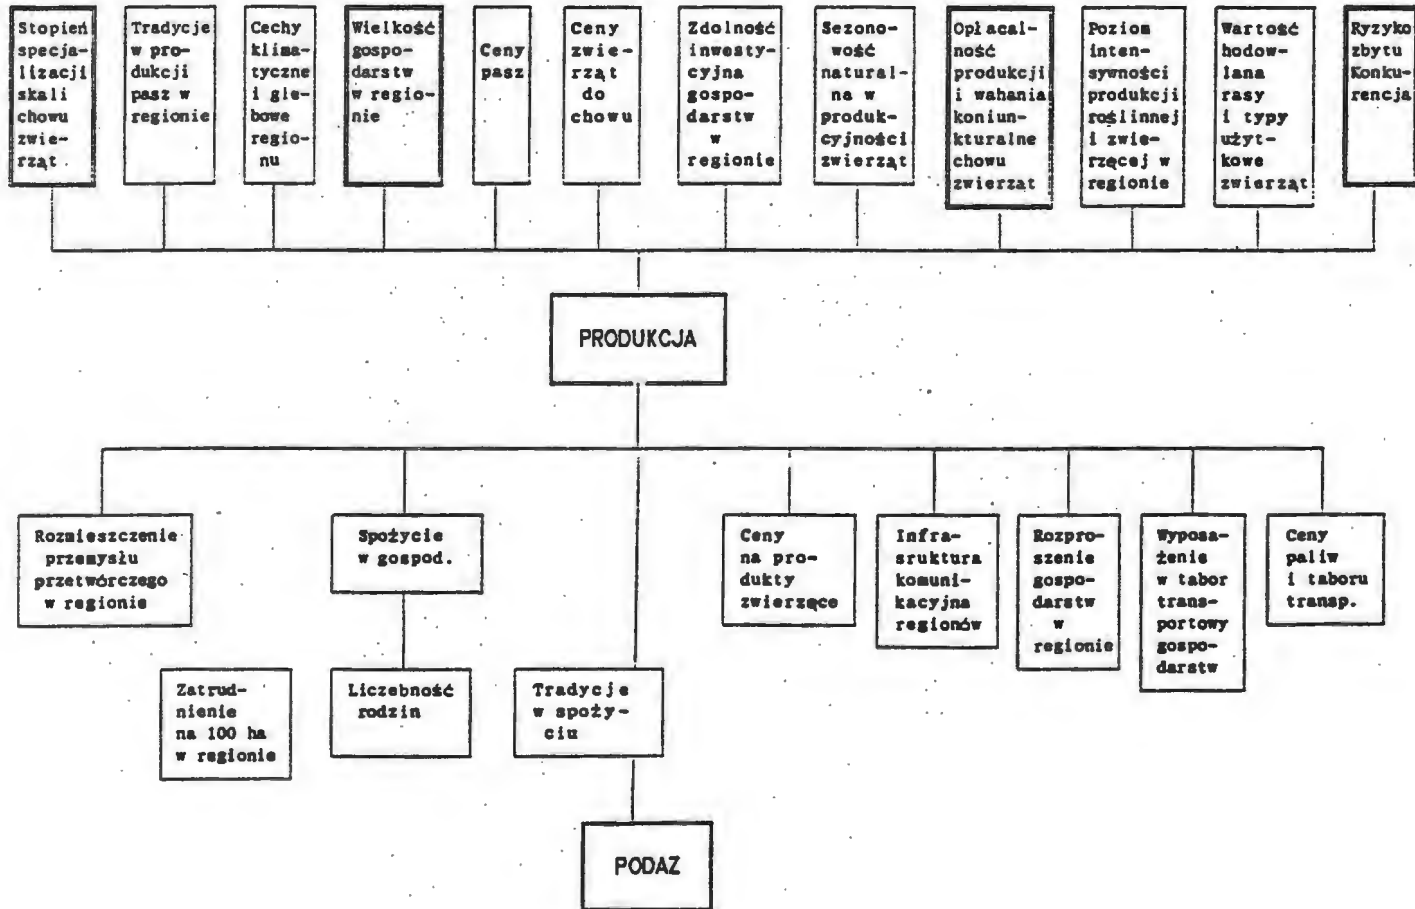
Stopień specjalizacji skali chowu zwierząt

Tradycje w produkcji pasz w regionie

Cechy klimatyczne i glebowe regionu

Wielkość gospodarstw w regionie

Ceny pasz

Ceny zwierząt do chowu

Zdolność inwestycyjna gospodarstw w regionie

Sezonowość naturalna w produkcyjności zwierząt

Opłacalność produkcji i wahania koniunkturalne chowu zwierząt

Poziom intensywności produkcji roślinnej i zwierzęcej w regionie

Wartość hodowlana rasy i typy użytkowe zwierząt

Ryzyko zbytu Konkurencja

PRODUKCJA

Rozmieszczenie przemysłu przetwórczego w regionie

Spożycie w gospod.

Ceny na produkty zwierzęce

Infrasruktura komunikacyjna regionów

Rozproszenie gospodarstw w regionie

Wyposażenie w tabor transportowy gospodarstw

Ceny paliw i taboru transp.

Zatrudnienie na 100 ha w regionie

Liczebność rodzin

Tradycje w spożyciu

PODAŻ